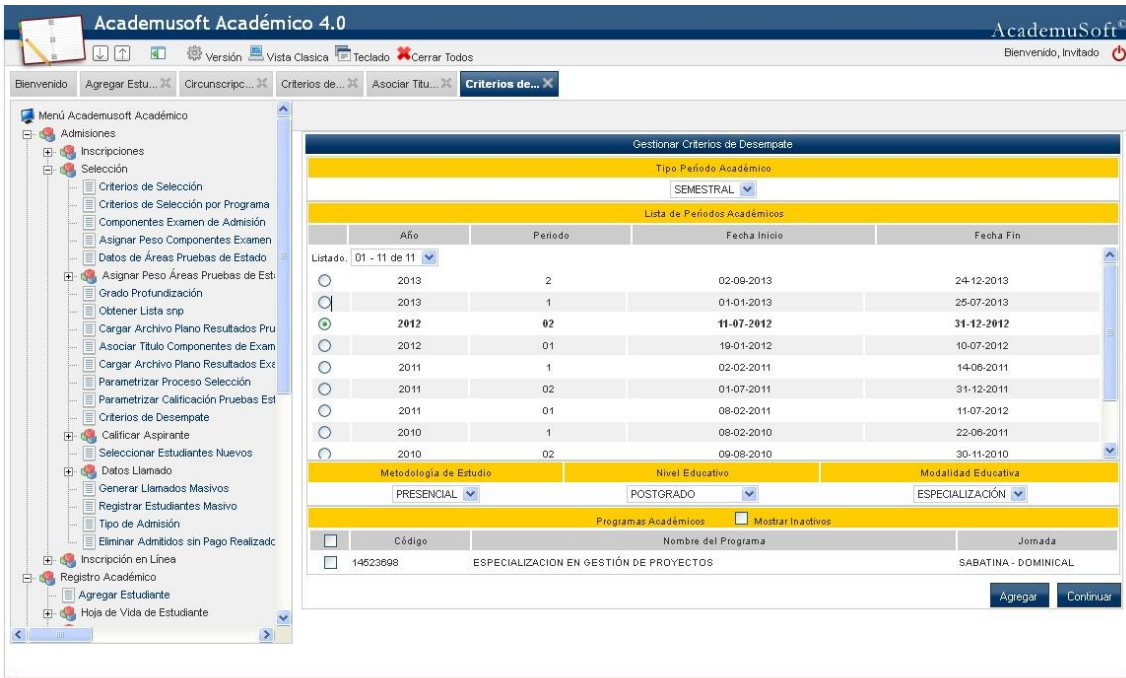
Academusoft Académico 4.0

AcademuSoft©

Versión Vista Clasica Teclado Cerrar Todos

Bienvenido, Invitado

Bienvenido | Agregar Estu... | Circunscripc... | Criterios de... | Asociar Titu... | Criterios de...

Menú Academusoft Académico
Admisiones
Inscripciones
Selección
Criterios de Selección
Criterios de Selección por Programa
Componentes Examen de Admisión
Asignar Peso Componentes Examen
Datos de Áreas Pruebas de Estado
Asignar Peso Áreas Pruebas de Est
Grado Profundización
Obtener Lista snp
Cargar Archivo Plano Resultados Pru
Asociar Titulo Componentes de Exam
Cargar Archivo Plano Resultados Exa
Parametrizar Proceso Selección
Parametrizar Calificación Pruebas Est
Criterios de Desempate
Calificar Aspirante
Seleccionar Estudiantes Nuevos
Datos Llamado
Generar Llamados Masivos
Registrar Estudiantes Masivo
Tipo de Admisión
Eliminar Admitidos sin Pago Realizado
Inscripción en Línea
Registro Académico
Agregar Estudiante
Hoja de Vida de Estudiante

Gestionar Criterios de Desempate

Tipo Período Académico

SEMESTRAL

Lista de Períodos Académicos

| Año | Periodo | Fecha Inicio | Fecha Fin |
|---|---|---|---|
| 2013 | 2 | 02-09-2013 | 24-12-2013 |
| 2013 | 1 | 01-01-2013 | 25-07-2013 |
| 2012 | 02 | 11-07-2012 | 31-12-2012 |
| 2012 | 01 | 19-01-2012 | 10-07-2012 |
| 2011 | 1 | 02-02-2011 | 14-06-2011 |
| 2011 | 02 | 01-07-2011 | 31-12-2011 |
| 2011 | 01 | 08-02-2011 | 11-07-2012 |
| 2010 | 1 | 08-02-2010 | 22-06-2011 |
| 2010 | 02 | 09-08-2010 | 30-11-2010 |

Listado. 01 - 11 de 11

| Metodología de Estudio | Nivel Educativo | Modalidad Educativa |
|---|---|---|
| PRESENCIAL | POSTGRADO | ESPECIALIZACIÓN |

Programas Académicos Mostrar Inactivos

| | Código | Nombre del Programa | Jornada |
|---|---|---|---|
| | 14523698 | ESPECIALIZACION EN GESTIÓN DE PROYECTOS | SABATINA - DOMINICAL |

Agregar Continuar